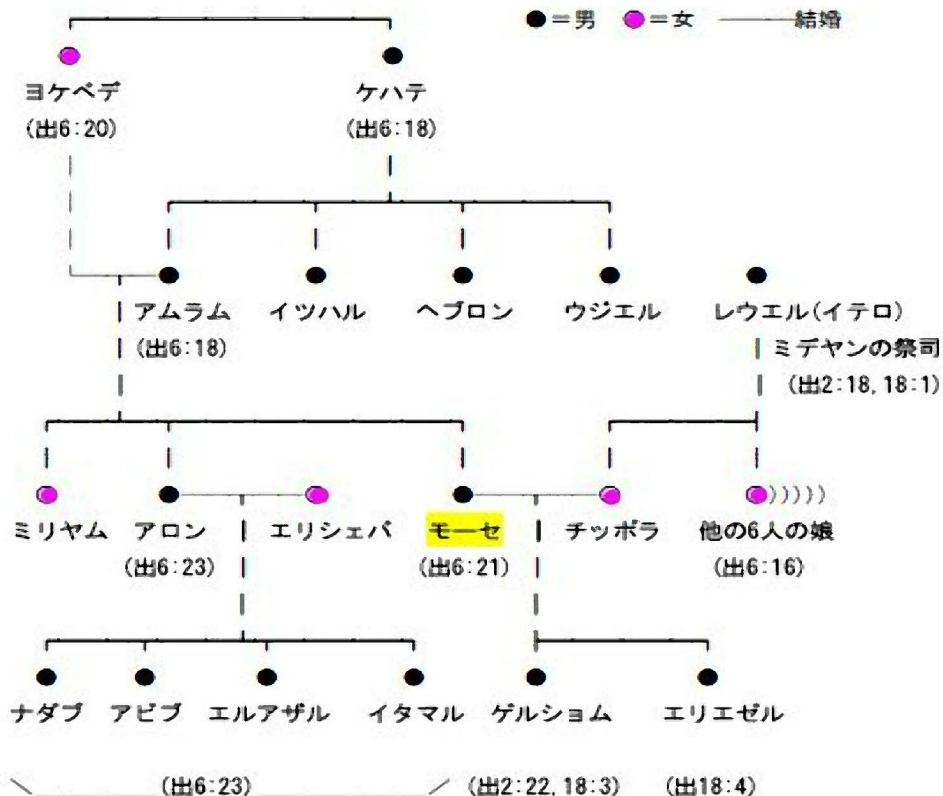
●＝男 ●＝女 ——結婚

ヨケベデ
(出6:20)

ケハテ
(出6:18)

アムラム
(出6:18)

イツハル

ヘブロン

ウジエル

レウエル(イテロ)
ミデヤンの祭司
(出2:18, 18:1)

ミリヤム

アロン
(出6:23)

エリシェバ

モーセ
(出6:21)

チッポラ

他の6人の娘
(出6:16)

ナダブ

アビブ

エルアザル

イタマル

(出6:23)

ゲルショム
(出2:22, 18:3)

エリエゼル
(出18:4)